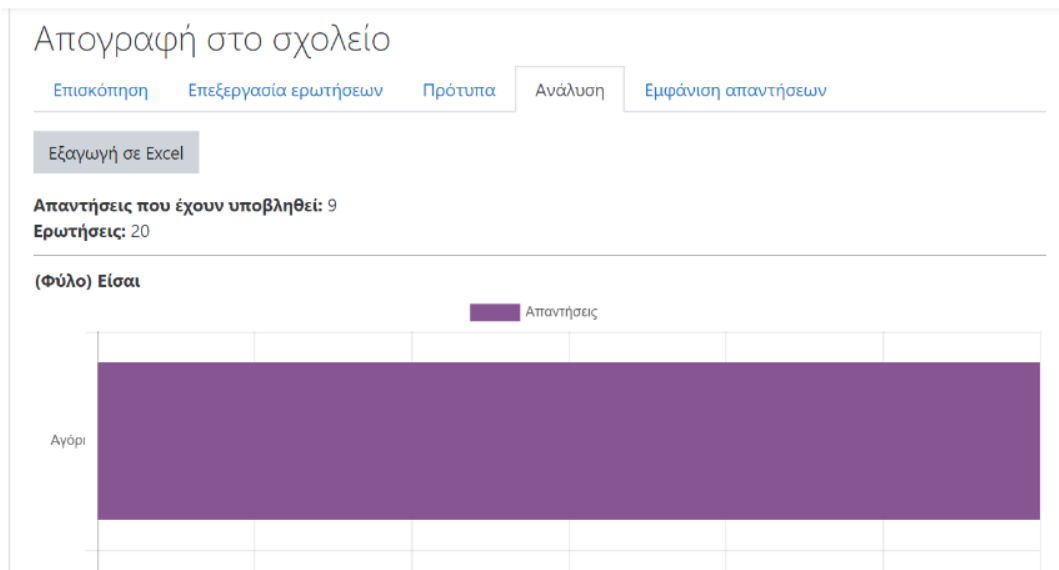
Απογραφή στο σχολείο

Επισκόπηση | Επεξεργασία ερωτήσεων | Πρότυπα | Ανάλυση | Εμφάνιση απαντήσεων

Εξαγωγή σε Excel

**Απαντήσεις που έχουν υποβληθεί:** 9
**Ερωτήσεις:** 20

**(Φύλο) Είσαι**

Απαντήσεις

Αγόρι